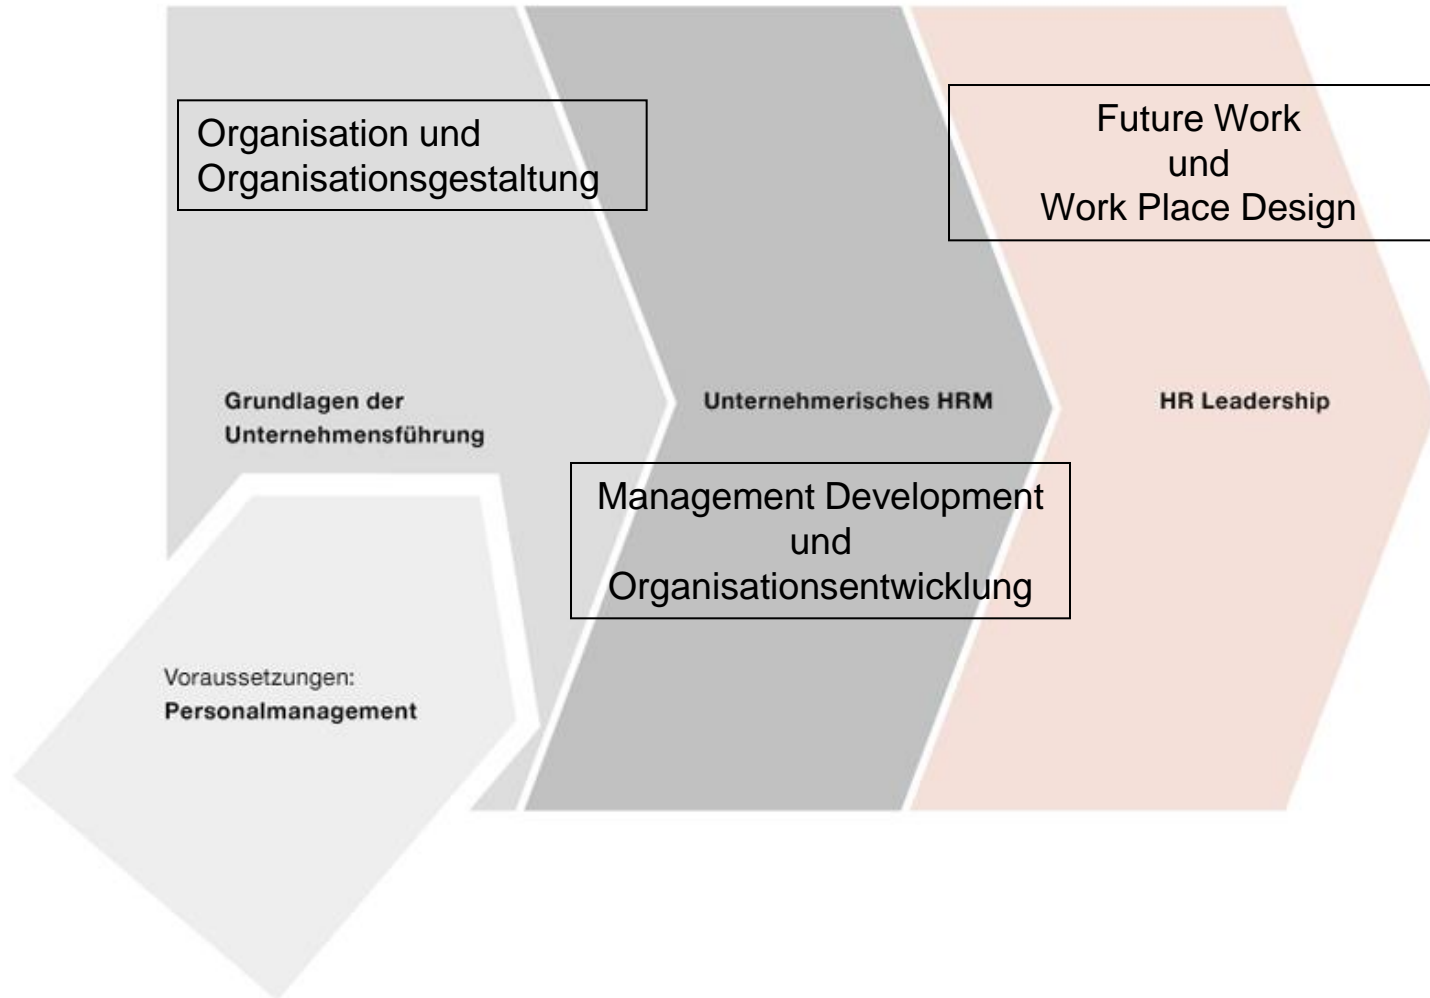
Organisation und Organisationsgestaltung

Future Work
und
Work Place Design

Grundlagen der Unternehmensführung

Unternehmerisches HRM

HR Leadership

Management Development
und
Organisationsentwicklung

Voraussetzungen:
Personalmanagement